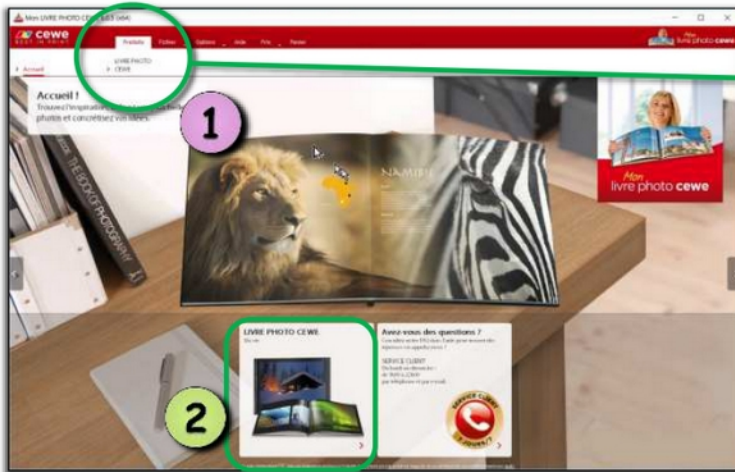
Mon LIVRE PHOTO CEWE 6.3 (x64)

cewe BEST IN PRINT

Produits Fichier Options Aide Prix Panier

Mon livre photo cewe

LIVRE PHOTO CEWE

Accueil

Accueil !
Trouvez l'inspiration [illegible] photos et concrétisez vos idées.

1

NAMIBIE

THE BOOK OF PHOTOGRAPHY

Mon livre photo cewe

LIVRE PHOTO CEWE

2

Avez-vous des questions ?

SERVICE CLIENT

SERVICE CLIENT